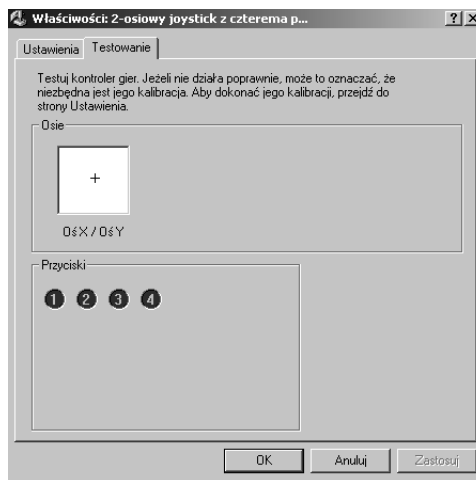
Właściwości: 2-osiowy joystick z czterema p... ? X

Ustawienia | Testowanie

Testuj kontroler gier. Jeżeli nie działa poprawnie, może to oznaczać, że niezbędna jest jego kalibracja. Aby dokonać jego kalibracji, przejdź do strony Ustawienia.

Osie

+

Oś X / Oś Y

Przyciski

1 2 3 4

OK Anuluj Zastosuj